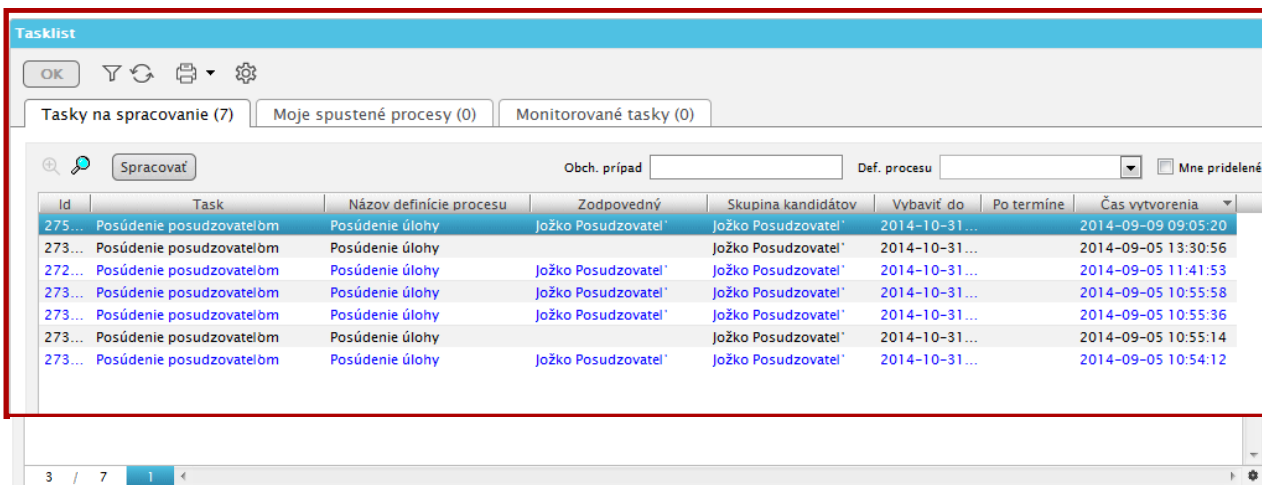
Tasklist

OK

Tasky na spracovanie (7) | Moje spustené procesy (0) | Monitorované tasky (0)

Spracovať

Obch. prípad

Def. procesu

Mne pridelené

| Id | Task | Názov definície procesu | Zodpovedný | Skupina kandidátov | Vybaviť do | Po termíne | Čas vytvorenia |
|---|---|---|---|---|---|---|---|
| 275... | Posúdenie posudzovateľom | Posúdenie úlohy | Jožko Posudzovateľ | Jožko Posudzovateľ | 2014-10-31... | | 2014-09-09 09:05:20 |
| 273... | Posúdenie posudzovateľom | Posúdenie úlohy | | Jožko Posudzovateľ | 2014-10-31... | | 2014-09-05 13:30:56 |
| 272... | Posúdenie posudzovateľom | Posúdenie úlohy | Jožko Posudzovateľ | Jožko Posudzovateľ | 2014-10-31... | | 2014-09-05 11:41:53 |
| 273... | Posúdenie posudzovateľom | Posúdenie úlohy | Jožko Posudzovateľ | Jožko Posudzovateľ | 2014-10-31... | | 2014-09-05 10:55:58 |
| 273... | Posúdenie posudzovateľom | Posúdenie úlohy | Jožko Posudzovateľ | Jožko Posudzovateľ | 2014-10-31... | | 2014-09-05 10:55:36 |
| 273... | Posúdenie posudzovateľom | Posúdenie úlohy | | Jožko Posudzovateľ | 2014-10-31... | | 2014-09-05 10:55:14 |
| 273... | Posúdenie posudzovateľom | Posúdenie úlohy | Jožko Posudzovateľ | Jožko Posudzovateľ | 2014-10-31... | | 2014-09-05 10:54:12 |

3 / 7 1